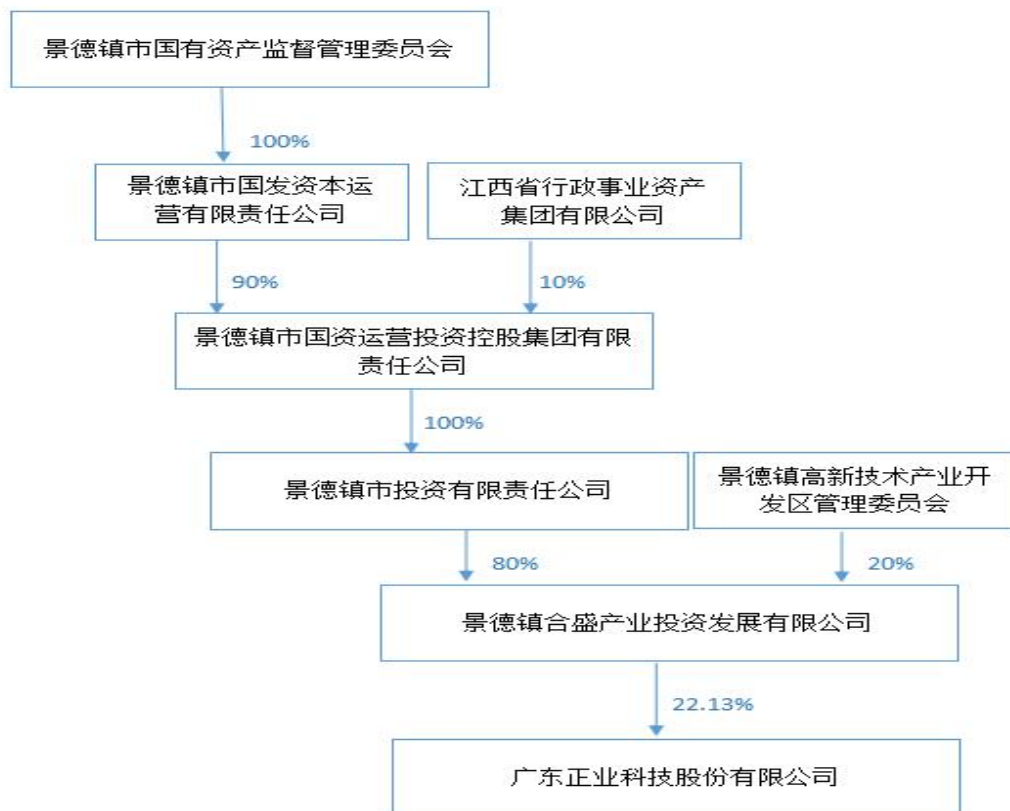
景德镇市国有资产监督管理委员会

100%

景德镇市国发资本运营有限责任公司

江西省行政事业资产集团有限公司

90%

10%

景德镇市国资运营投资控股集团有限责任公司

100%

景德镇市投资有限责任公司

景德镇高新技术产业开发区管理委员会

80%

20%

景德镇合盛产业投资发展有限公司

22.13%

广东正业科技股份有限公司